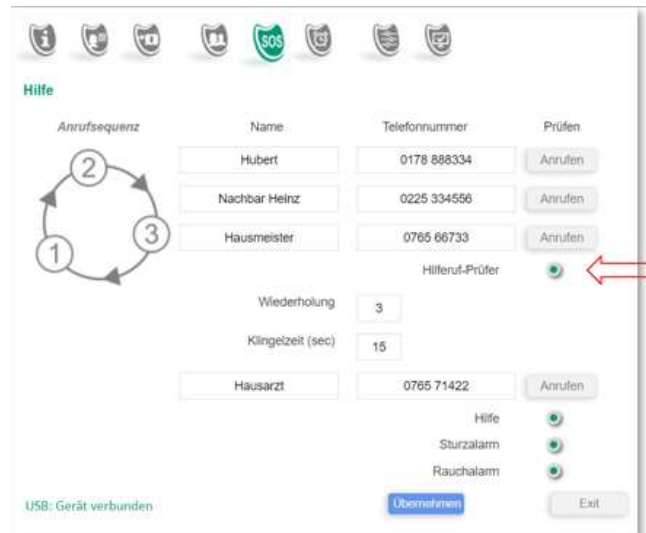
SOS

Hilfe

Anrufsequenz

2

3

1

| Name | Telefonnummer | Prüfen |
|---|---|---|
| Hubert | 0178 888334 | Anrufen |
| Nachbar Heinz | 0225 334556 | Anrufen |
| Hausmeister | 0765 66733 | Anrufen |

Hilferuf-Prüfer

Wiederholung 3

Klingelzeit (sec) 15

Hausarzt 0765 71422 Anrufen

Hilfe

Sturzalarm

Rauchalarm

USB: Gerät verbunden

Übernehmen

Exit